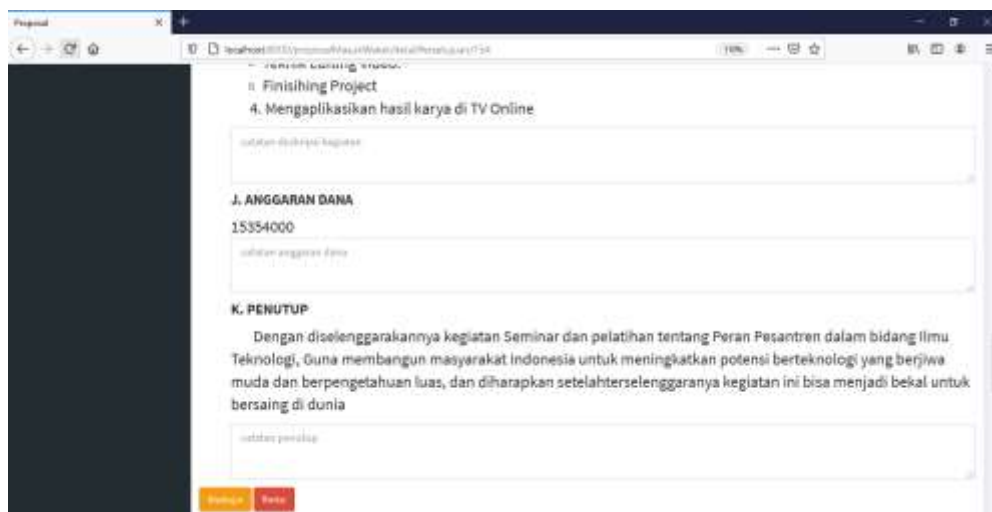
Proposal

localhost/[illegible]

110%

Teknik Editing Video.
Finisihing Project
4. Mengaplikasikan hasil karya di TV Online

catatan deskripsi kegiatan

J. ANGGARAN DANA

15354000

catatan anggaran dana

K. PENUTUP

Dengan diselenggarakannya kegiatan Seminar dan pelatihan tentang Peran Pesantren dalam bidang Ilmu Teknologi, Guna membangun masyarakat Indonesia untuk meningkatkan potensi berteknologi yang berjiwa muda dan berpengetahuan luas, dan diharapkan setelahterselenggaranya kegiatan ini bisa menjadi bekal untuk bersaing di dunia

catatan penutup

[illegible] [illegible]